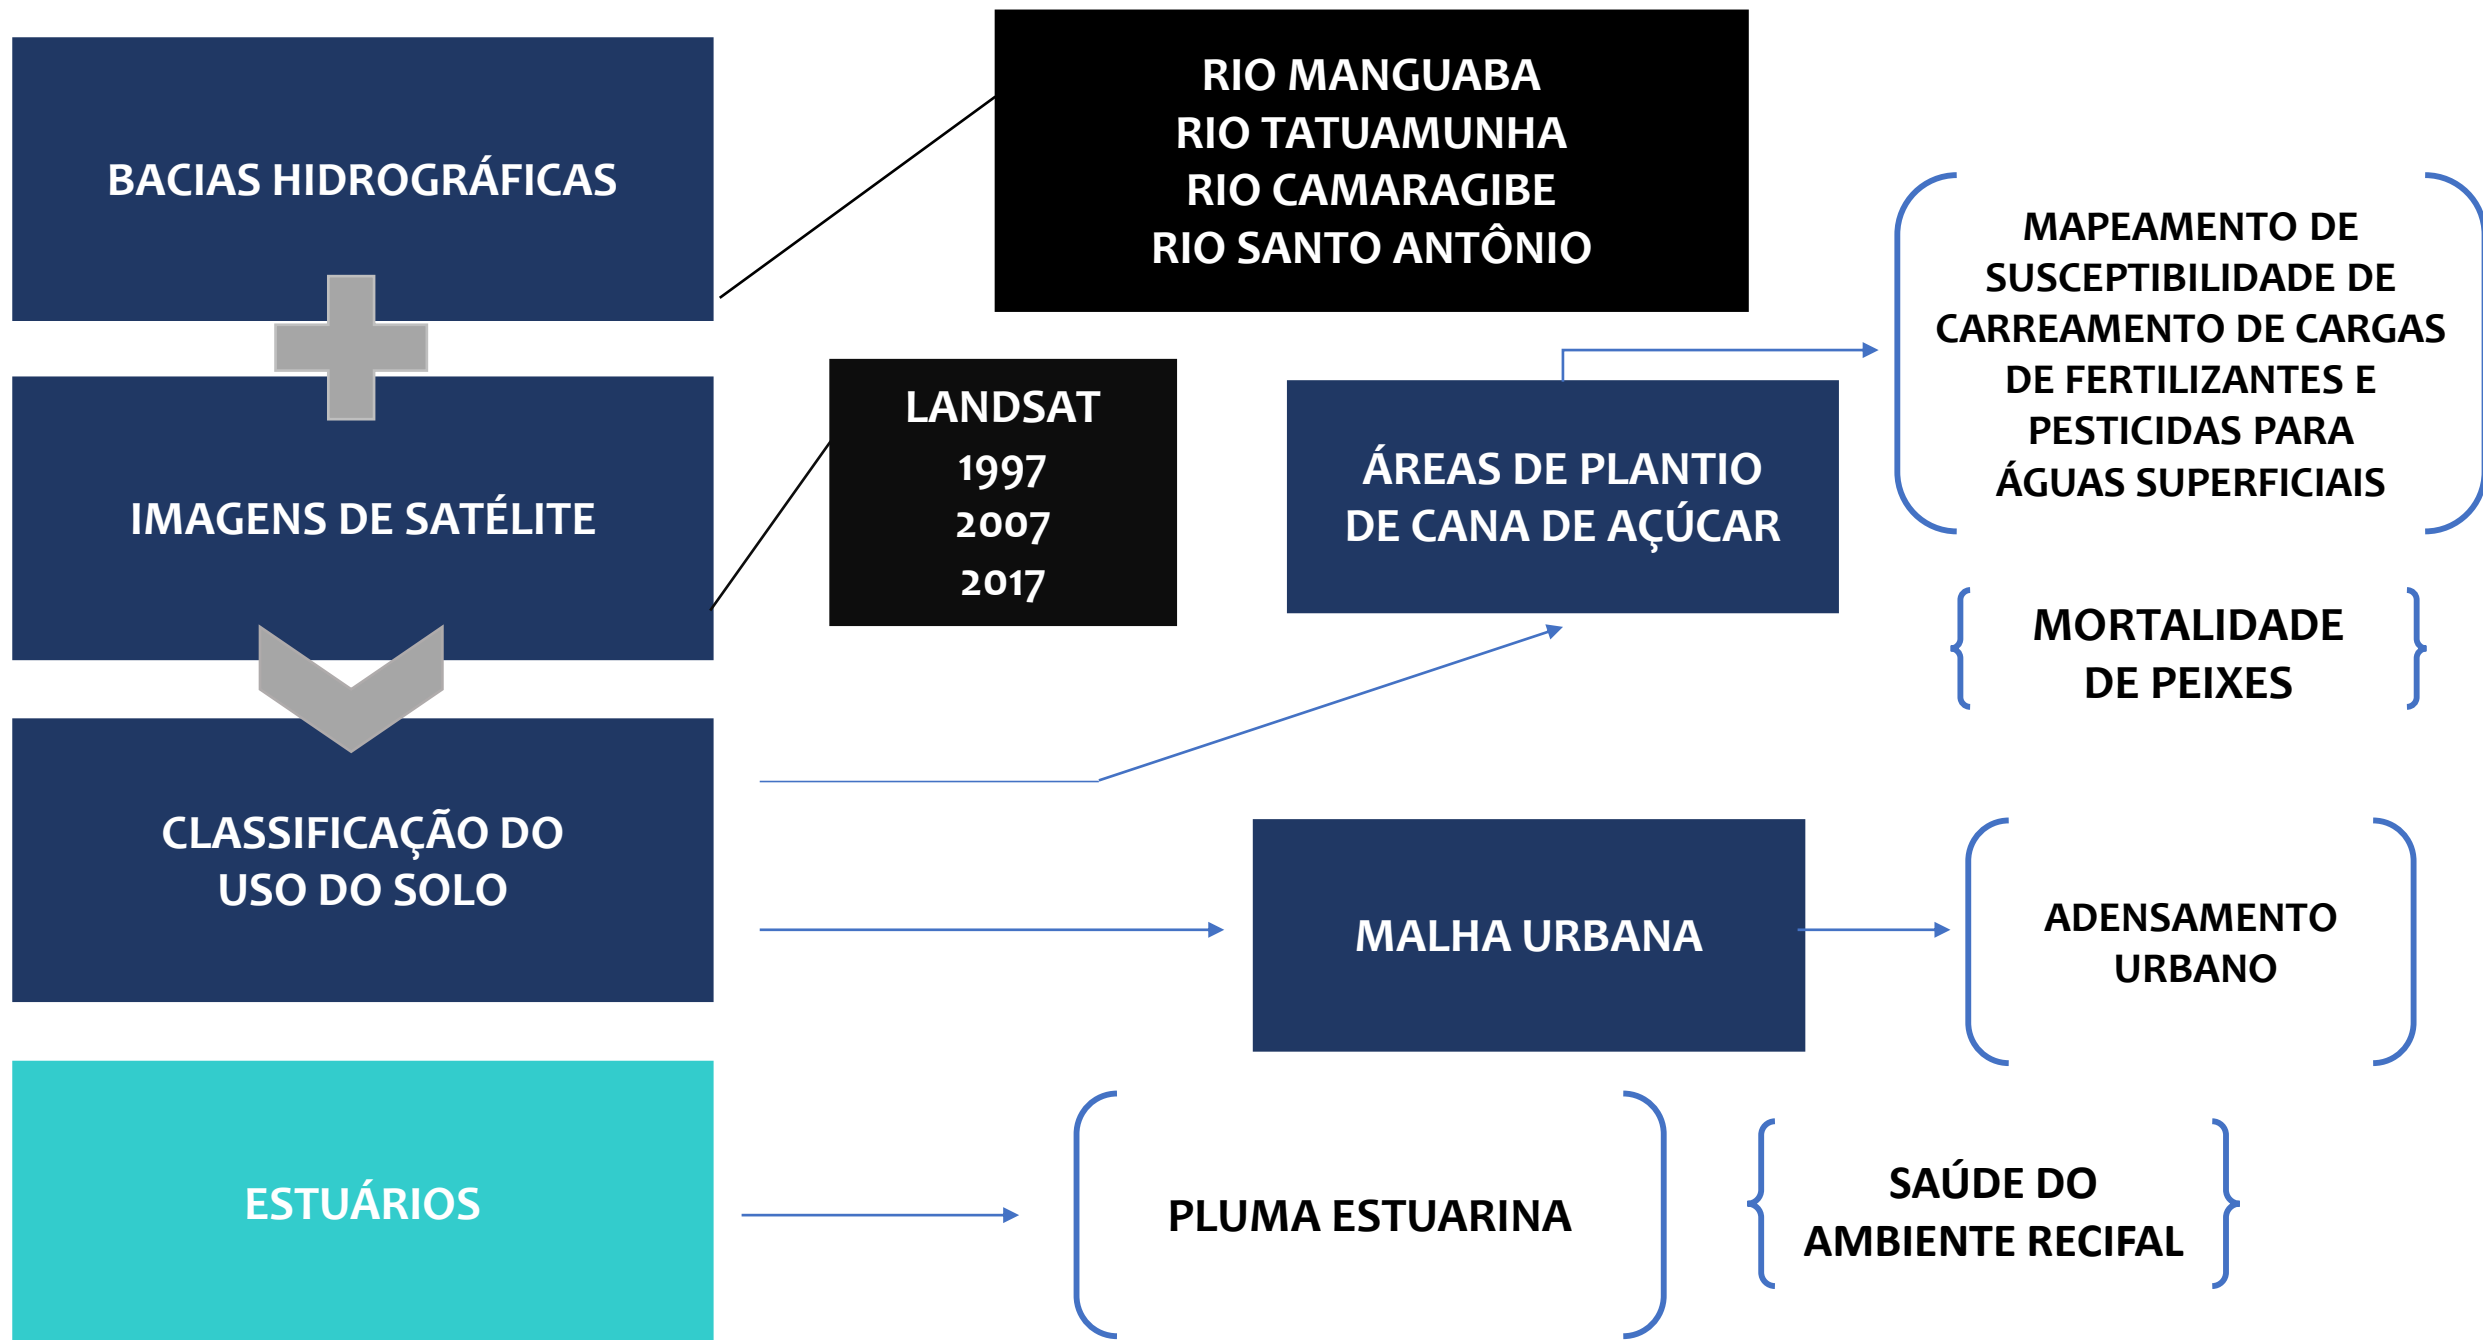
BACIAS HIDROGRÁFICAS

RIO MANGUABA
RIO TATUAMUNHA
RIO CAMARAGIBE
RIO SANTO ANTÔNIO

MAPEAMENTO DE SUSCEPTIBILIDADE DE CARREAMENTO DE CARGAS DE FERTILIZANTES E PESTICIDAS PARA ÁGUAS SUPERFICIAIS

IMAGENS DE SATÉLITE

LANDSAT
1997
2007
2017

ÁREAS DE PLANTIO DE CANA DE AÇÚCAR

MORTALIDADE DE PEIXES

CLASSIFICAÇÃO DO USO DO SOLO

MALHA URBANA

ADENSAMENTO URBANO

ESTUÁRIOS

PLUMA ESTUARINA

SAÚDE DO AMBIENTE RECIFAL